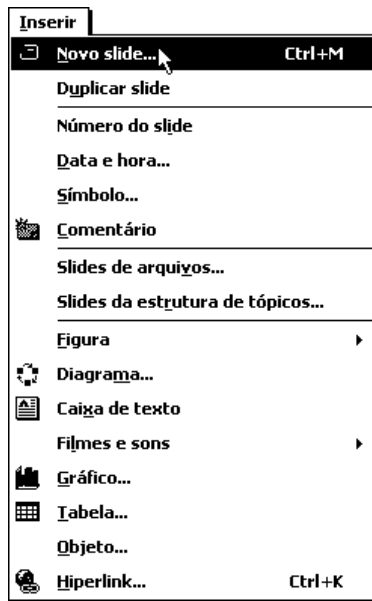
Inserir

Novo slide... Ctrl+M

Duplicar slide

Número do slide

Data e hora...

Símbolo...

Comentário

Slides de arquivos...

Slides da estrutura de tópicos...

Figura

Diagrama...

Caixa de texto

Filmes e sons

Gráfico...

Tabela...

Objeto...

Hiperlink... Ctrl+K